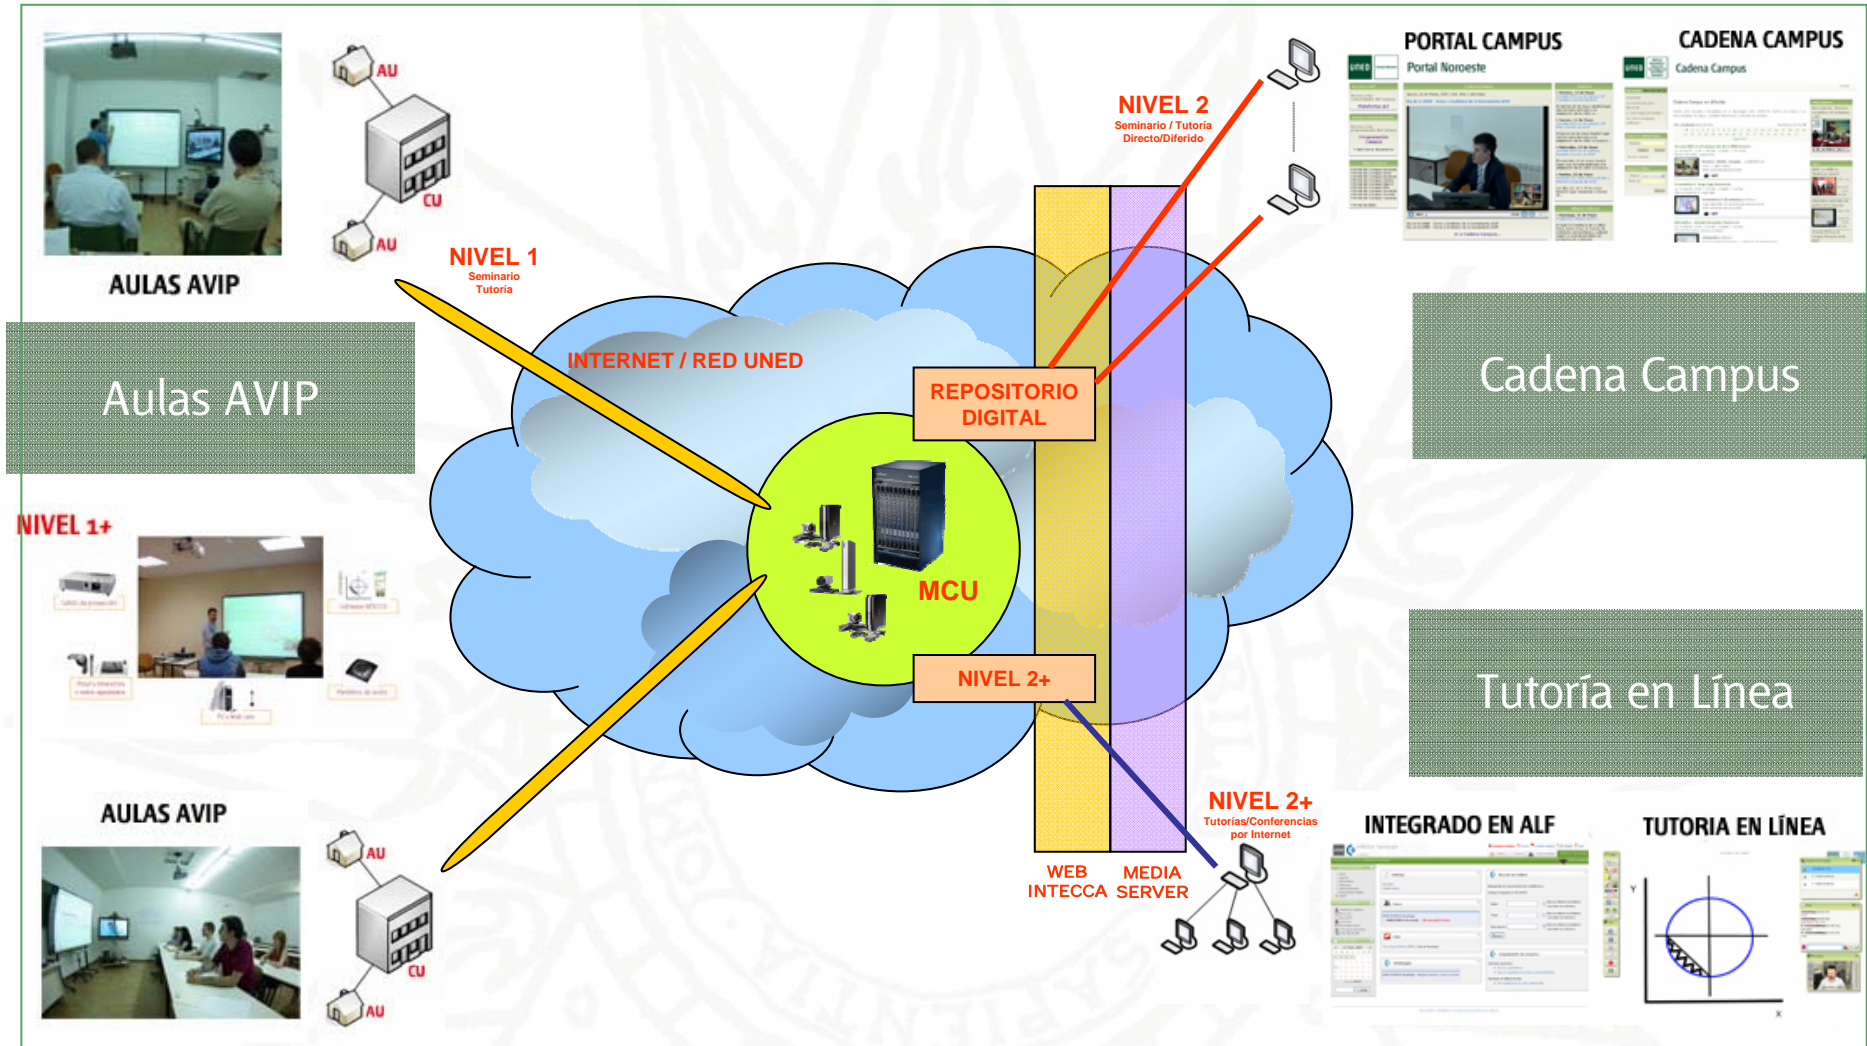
AULAS AVIP

AU

CU

AU

Aulas AVIP

NIVEL 1
Seminario
Tutoría

INTERNET / RED UNED

NIVEL 2
Seminario / Tutoría
Directo/Diferido

PORTAL CAMPUS
Portal Noroeste

CADENA CAMPUS
Cadena Campus

REPOSITORIO DIGITAL

MCU

NIVEL 2+

Cadena Campus

Tutoría en Línea

NIVEL 1+

AULAS AVIP

AU

CU

AU

WEB INTECCA

MEDIA SERVER

NIVEL 2+
Tutorías/Conferencias por Internet

INTEGRADO EN ALF

TUTORIA EN LÍNEA

Y

X